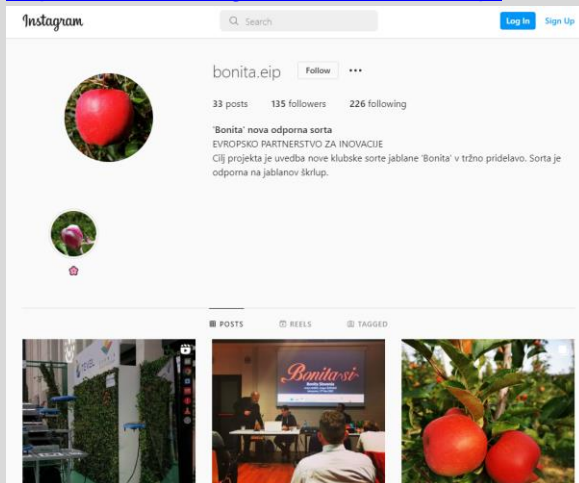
Instagram

Search

Log In Sign Up

bonita.eip Follow ...

33 posts 135 followers 226 following

'Bonita' nova odporna sorta
EVROPSKO PARTNERSTVO ZA INOVACIJE
Cilj projekta je uvedba nove klubske sorte jablane 'Bonita' v tržno pridelavo. Sorta je odporna na jablanov škrlup.

POSTS REELS TAGGED

Bonita·si